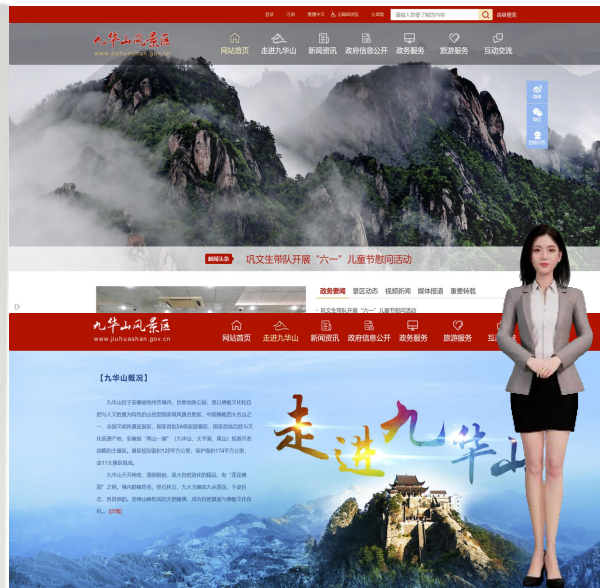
登录 注册 智慧中文 无障碍浏览 长者版 请输入您要了解的内容 高级搜索

九华山风景区
www.jiuhuashan.gov.cn

网站首页 走进九华山 新闻资讯 政府信息公开 政务服务 旅游服务 互动交流

新闻头条 巩文生带队开展"六一"儿童节慰问活动

政务要闻 景区动态 视频新闻 媒体报道 重要转载

九华山风景区
www.jiuhuashan.gov.cn

网站首页 走进九华山 新闻资讯 政府信息公开 政务服务 旅游服务 互

【九华山概况】

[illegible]

走进九华山